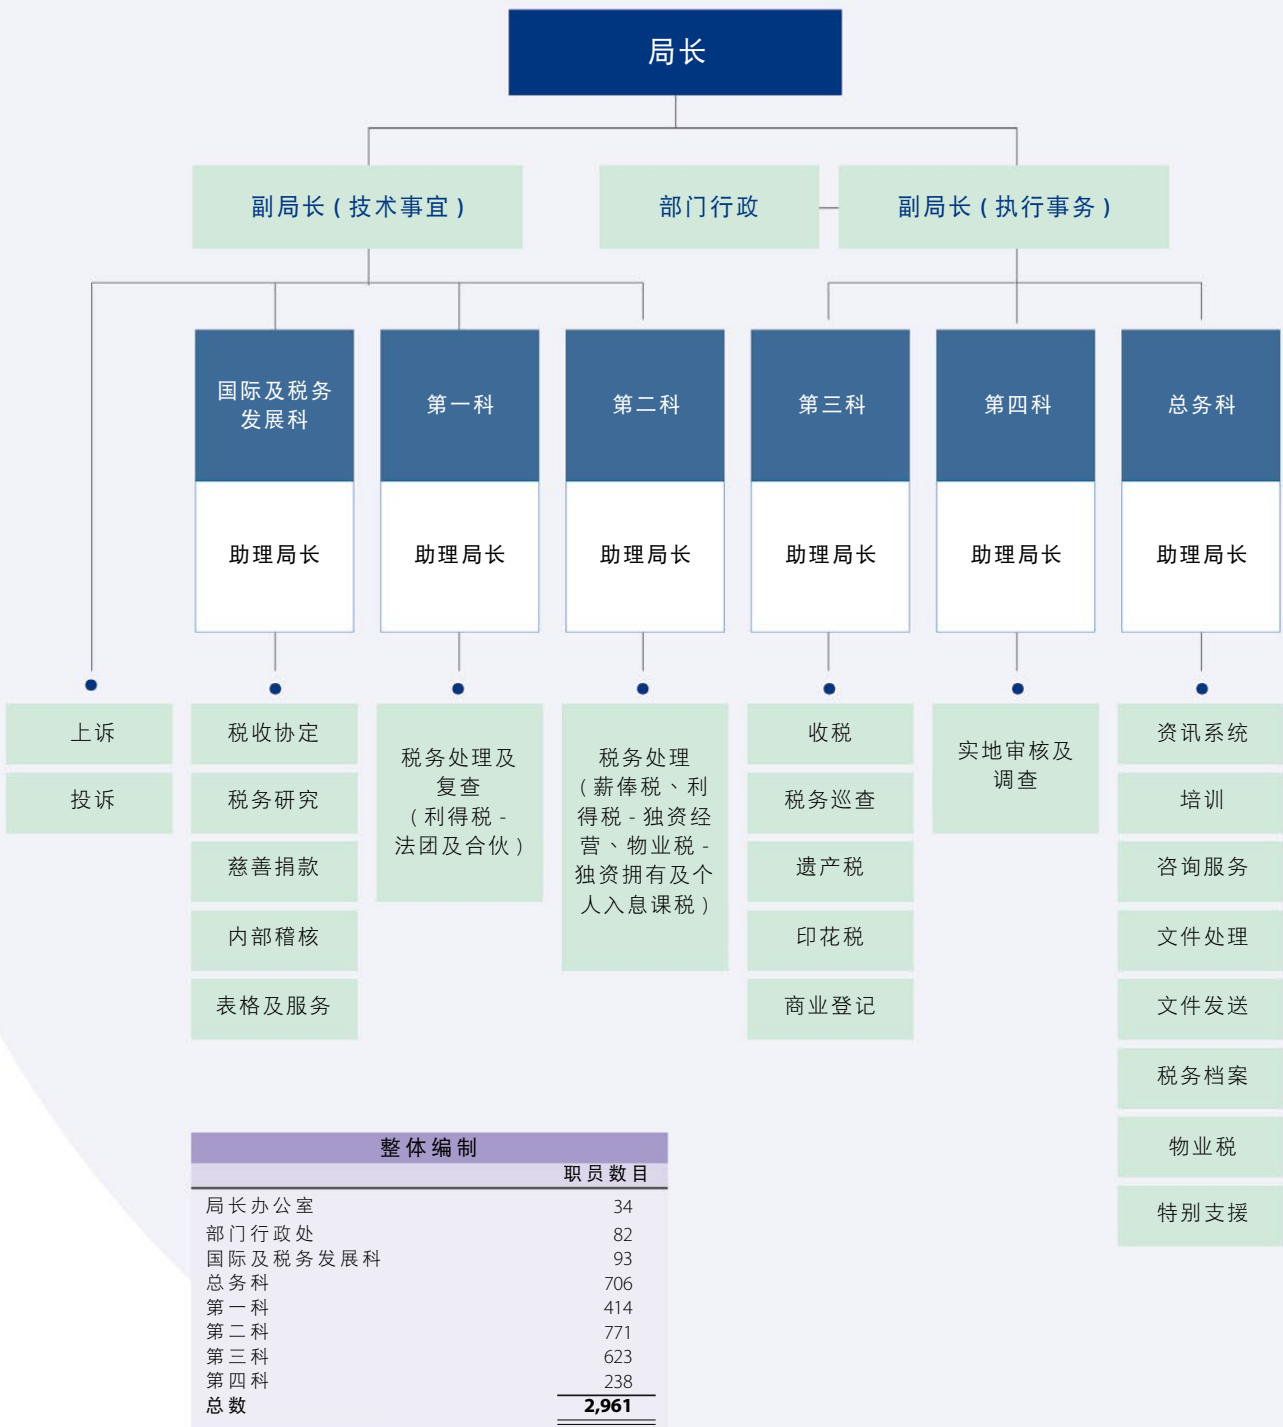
局长

副局长（技术事宜）

部门行政

副局长（执行事务）

国际及税务发展科

助理局长

第一科

助理局长

第二科

助理局长

第三科

助理局长

第四科

助理局长

总务科

助理局长

上诉

投诉

税收协定

税务研究

慈善捐款

内部稽核

表格及服务

税务处理及复查（利得税 - 法团及合伙）

税务处理（薪俸税、利得税 - 独资经营、物业税 - 独资拥有及个人入息课税）

收税

税务巡查

遗产税

印花税

商业登记

实地审核及调查

资讯系统

培训

咨询服务

文件处理

文件发送

税务档案

物业税

特别支援

整体编制

| | 职员数目 |
|---|---|
| 局长办公室 | 34 |
| 部门行政处 | 82 |
| 国际及税务发展科 | 93 |
| 总务科 | 706 |
| 第一科 | 414 |
| 第二科 | 771 |
| 第三科 | 623 |
| 第四科 | 238 |
| 总数 | 2,961 |